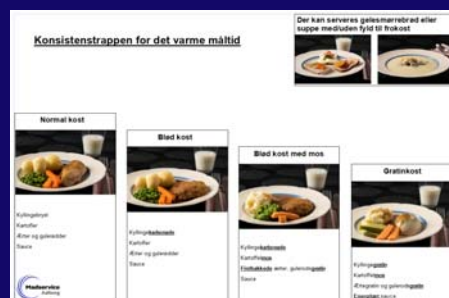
Konsistenstrappen for det varme måltid

Der kan serveres gelesmørrebrød eller suppe med/uden fyld til frokost

Normal kost

Kyllingebryst
Kartofler
Ærter og gulerødder
Sauce

Madservice

Blød kost

Kyllinge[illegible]
Kartofler
Ærter og gulerødder
Sauce

Blød kost med mos

Kyllinge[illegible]
Kartoffelmos
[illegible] ærter, gulerods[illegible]
Sauce

Gratinkost

Kyllinge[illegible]
Kartoffel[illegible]
Ærtegratin og gulerods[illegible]
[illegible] sauce